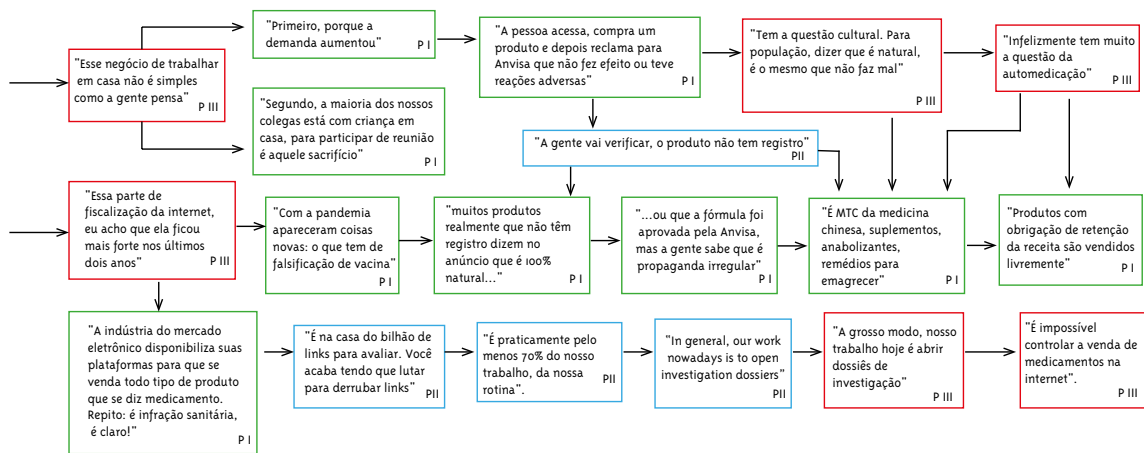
"Esse negócio de trabalhar em casa não é simples como a gente pensa" P III

"Primeiro, porque a demanda aumentou" P I

"Segundo, a maioria dos nossos colegas está com criança em casa, para participar de reunião é aquele sacrifício" P I

"A pessoa acessa, compra um produto e depois reclama para Anvisa que não fez efeito ou teve reações adversas" P I

"A gente vai verificar, o produto não tem registro" PII

"Tem a questão cultural. Para população, dizer que é natural, é o mesmo que não faz mal" P III

"Infelizmente tem muito a questão da automedicação" P III

"Essa parte de fiscalização da internet, eu acho que ela ficou mais forte nos últimos dois anos" P III

"Com a pandemia apareceram coisas novas: o que tem de falsificação de vacina" P I

"muitos produtos realmente que não têm registro dizem no anúncio que é 100% natural..." P I

"...ou que a fórmula foi aprovada pela Anvisa, mas a gente sabe que é propaganda irregular" P I

"É MTC da medicina chinesa, suplementos, anabolizantes, remédios para emagrecer" P I

"Produtos com obrigação de retenção da receita são vendidos livremente" P I

"A indústria do mercado eletrônico disponibiliza suas plataformas para que se venda todo tipo de produto que se diz medicamento. Repito: é infração sanitária, é claro!" P I

"É na casa do bilhão de links para avaliar. Você acaba tendo que lutar para derrubar links" PII

"É praticamente pelo menos 70% do nosso trabalho, da nossa rotina". PII

"In general, our work nowadays is to open investigation dossiers" PII

"A grosso modo, nosso trabalho hoje é abrir dossiês de investigação" P III

"É impossível controlar a venda de medicamentos na internet". P III